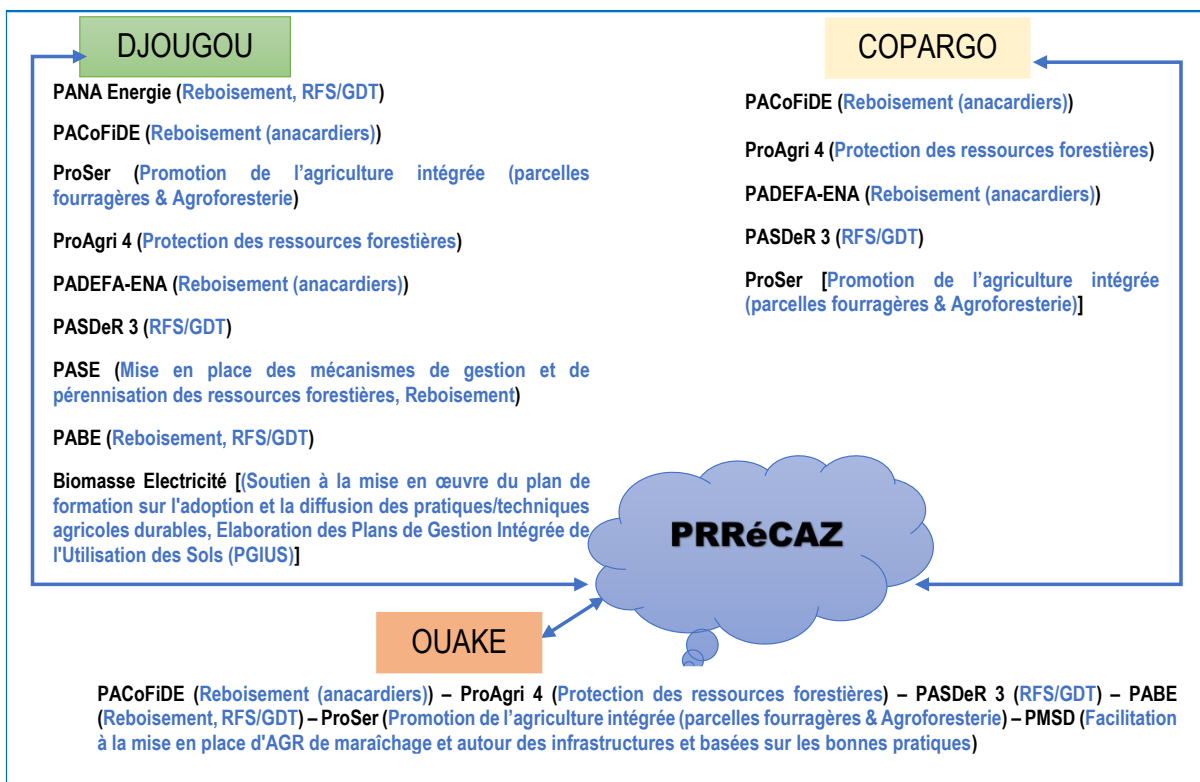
DJOUGOU

PANA Energie (Reboisement, RFS/GDT)

PACoFiDE (Reboisement (anacardiers))

ProSer (Promotion de l'agriculture intégrée (parcelles fourragères & Agroforesterie)

ProAgri 4 (Protection des ressources forestières)

PADEFA-ENA (Reboisement (anacardiers))

PASDeR 3 (RFS/GDT)

PASE (Mise en place des mécanismes de gestion et de pérennisation des ressources forestières, Reboisement)

PABE (Reboisement, RFS/GDT)

Biomasse Electricité [(Soutien à la mise en œuvre du plan de formation sur l'adoption et la diffusion des pratiques/techniques agricoles durables, Elaboration des Plans de Gestion Intégrée de l'Utilisation des Sols (PGIUS)]

COPARGO

PACoFiDE (Reboisement (anacardiers))

ProAgri 4 (Protection des ressources forestières)

PADEFA-ENA (Reboisement (anacardiers))

PASDeR 3 (RFS/GDT)

ProSer [Promotion de l'agriculture intégrée (parcelles fourragères & Agroforesterie)]

PRRéCAZ

OUAKE

PACoFiDE (Reboisement (anacardiers)) – ProAgri 4 (Protection des ressources forestières) – PASDeR 3 (RFS/GDT) – PABE (Reboisement, RFS/GDT) – ProSer (Promotion de l'agriculture intégrée (parcelles fourragères & Agroforesterie) – PMSD (Facilitation à la mise en place d'AGR de maraîchage et autour des infrastructures et basées sur les bonnes pratiques)